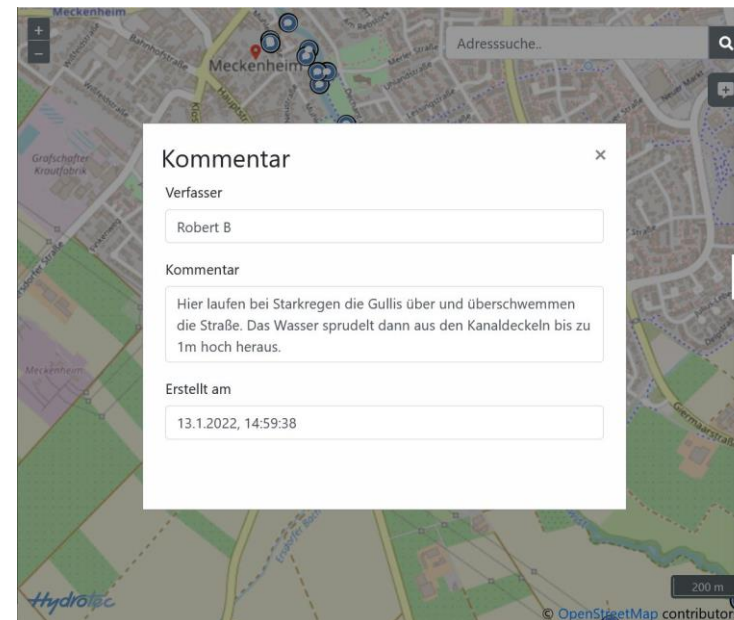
Meckenheim

+
−

Meckenheim

Adresssuche..

Grafschafter Krautfabrik

Kommentar
×

Verfasser

Robert B

Kommentar

Hier laufen bei Starkregen die Gullis über und überschwemmen die Straße. Das Wasser sprudelt dann aus den Kanaldeckeln bis zu 1m hoch heraus.

Erstellt am

13.1.2022, 14:59:38

Hydrotec

200 m

© OpenStreetMap contributors